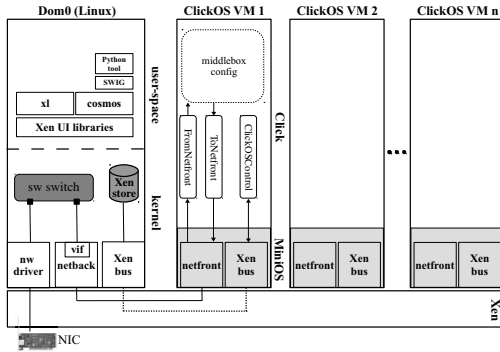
Dom0 (Linux)

ClickOS VM 1

ClickOS VM 2

ClickOS VM n

Python tool

SWIG

user-space

xl

cosmos

Xen UI libraries

sw switch

Xen store

kernel

vif

nw driver

netback

Xen bus

middlebox config

Click

FromNetfront

ToNetfront

ClickOSControl

netfront

Xen bus

MiniOS

netfront

Xen bus

...

netfront

Xen bus

Xen

NIC